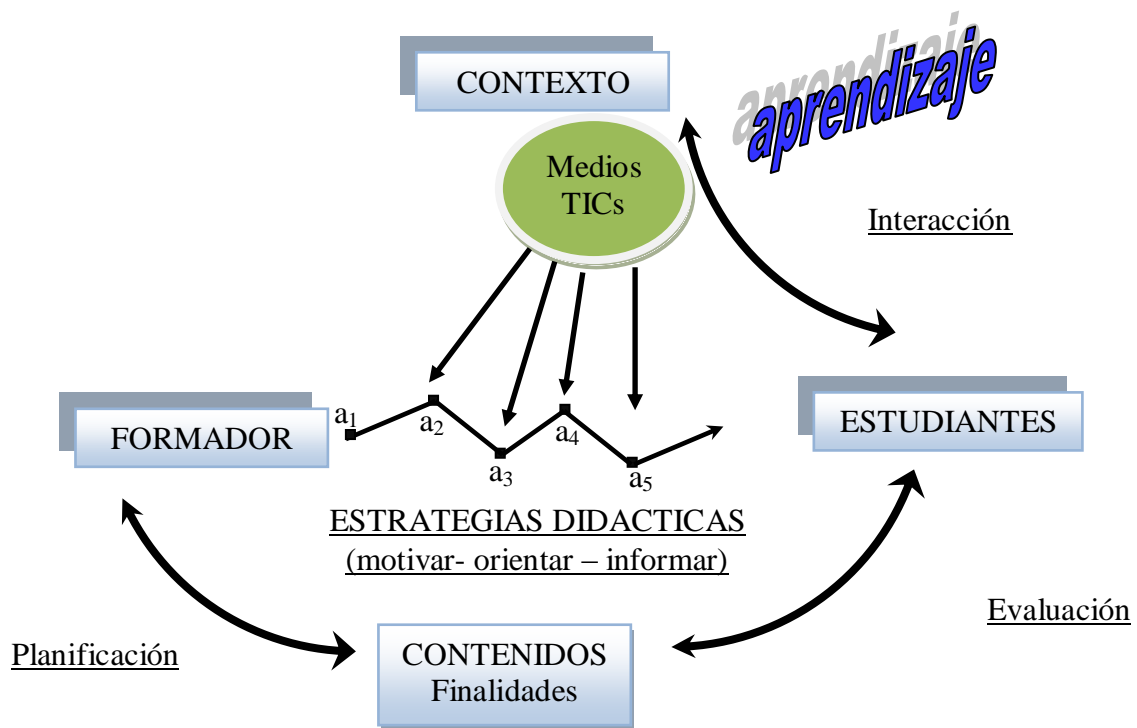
CONTEXTO

aprendizaje

Medios TICs

Interacción

FORMADOR

$a_1$ $a_2$ $a_3$ $a_4$ $a_5$

ESTUDIANTES

ESTRATEGIAS DIDACTICAS
(motivar- orientar – informar)

Evaluación

Planificación

CONTENIDOS
Finalidades